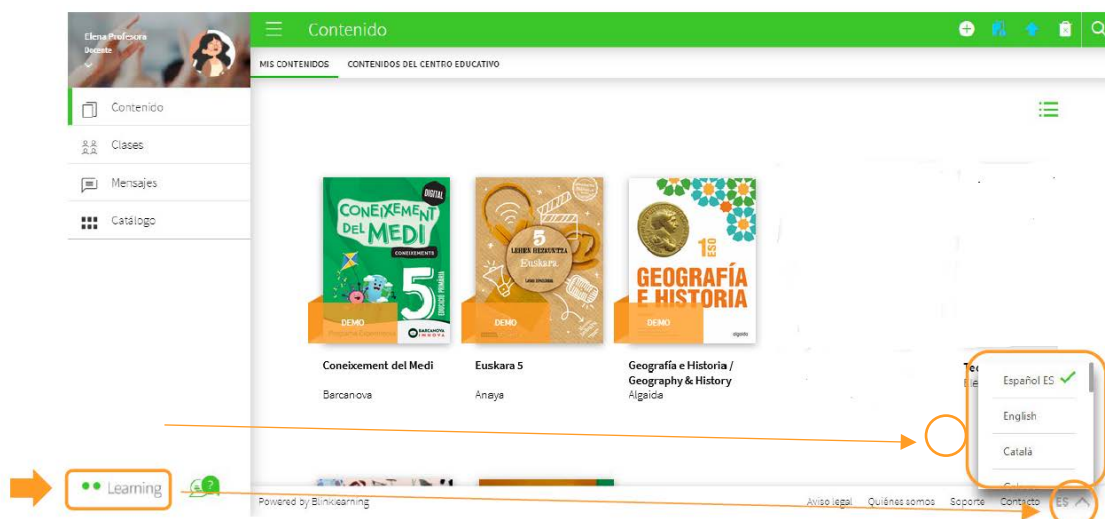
Elena Profesora
Docente

Contenido

Clases

Mensajes

Catálogo

Contenido

MIS CONTENIDOS CONTENIDOS DEL CENTRO EDUCATIVO

DIGITAL
CONEIXEMENT DEL MEDI
CONEIXEMENTS
5
EDUCACIÓ PRIMÀRIA
DEMO
BARCANOVA

5
LEHEN HEZKUNTZA
Euskara
DEMO

1º ESO
GEOGRAFÍA E HISTORIA
DEMO
algaida

Coneixement del Medi
Barcanova

Euskara 5
Anaya

Geografía e Historia / Geography & History
Algaida

Te
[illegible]

Español ES
English
Català
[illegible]

Learning

Powered by Blinklearning

Aviso legal Quiénes somos Soporte Contacto ES